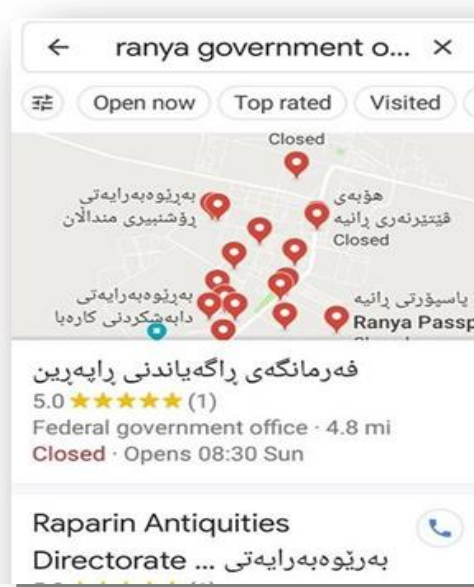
ranya government o... ×

Open now Top rated Visited

Closed

بەڕێوەبەرایەتی ڕۆشنبیری مندالان

هۆبەی قیتیرنەری ڕانیە
Closed

بەڕێوەبەرایەتی دابەشکردنی کارەبا

پاسپۆرتی ڕانیە
Ranya Passp

فەرمانگەی ڕاگەیاندنی ڕاپەڕین
5.0 ★★★★★ (1)
Federal government office · 4.8 mi
Closed · Opens 08:30 Sun

Raparin Antiquities Directorate ... بەڕێوەبەرایەتی